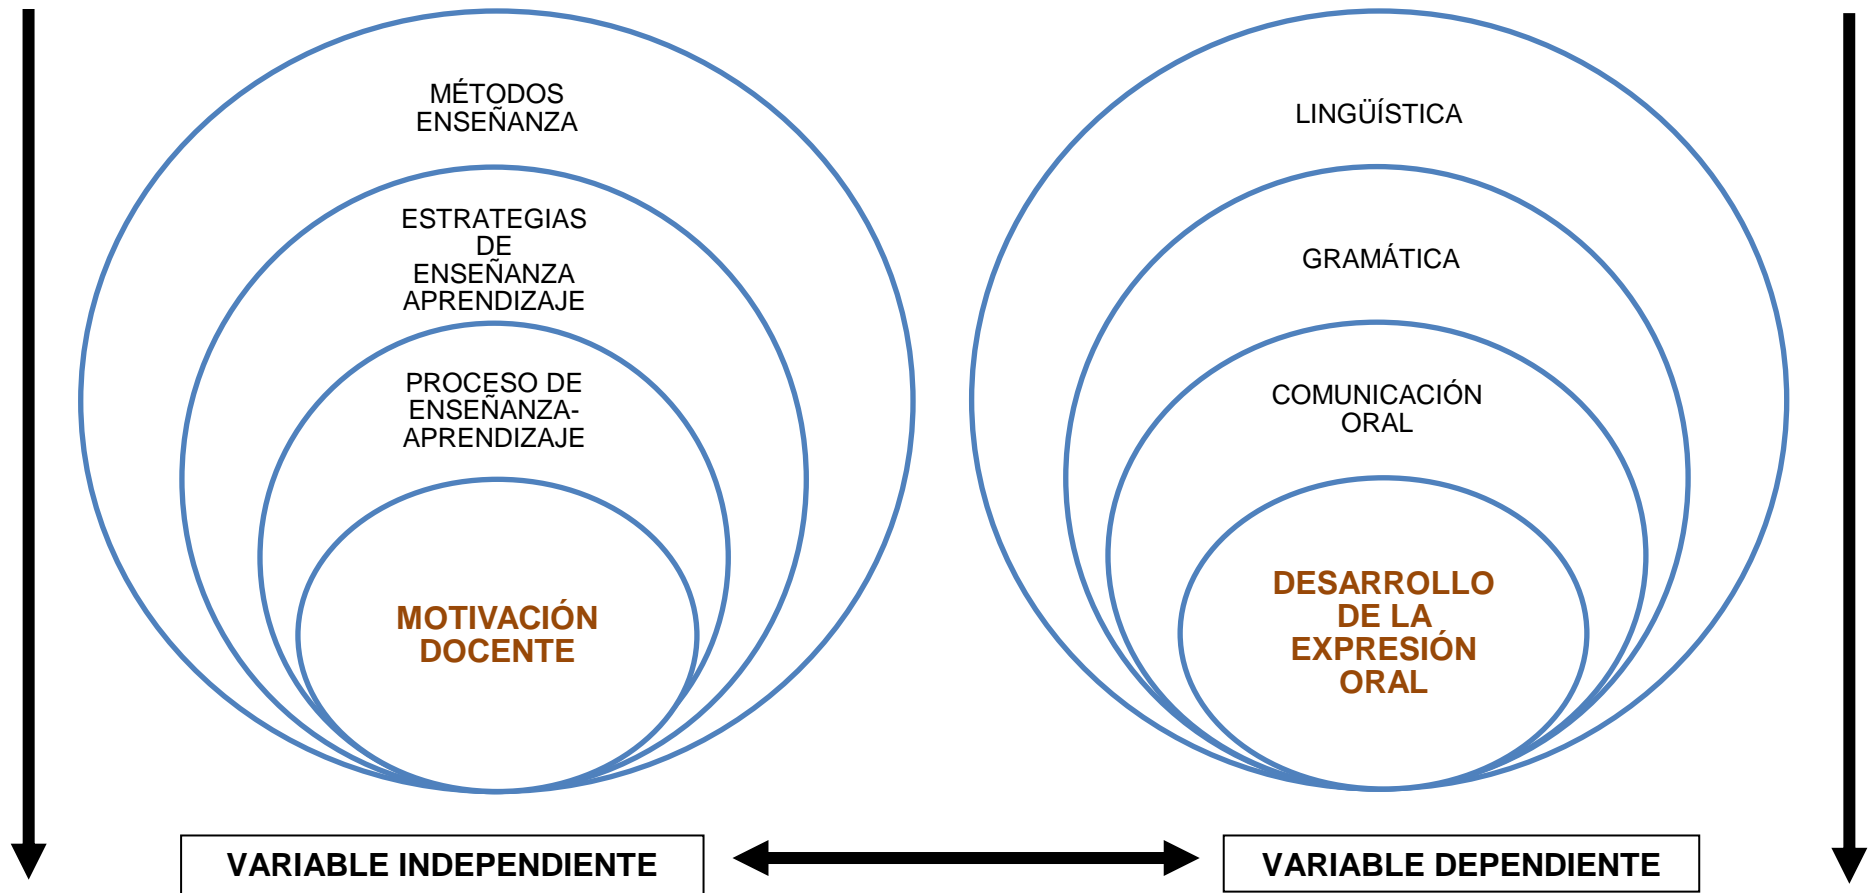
MÉTODOS ENSEÑANZA

ESTRATEGIAS DE ENSEÑANZA APRENDIZAJE

PROCESO DE ENSEÑANZA-APRENDIZAJE

MOTIVACIÓN DOCENTE

LINGÜÍSTICA

GRAMÁTICA

COMUNICACIÓN ORAL

DESARROLLO DE LA EXPRESIÓN ORAL

VARIABLE INDEPENDIENTE

VARIABLE DEPENDIENTE